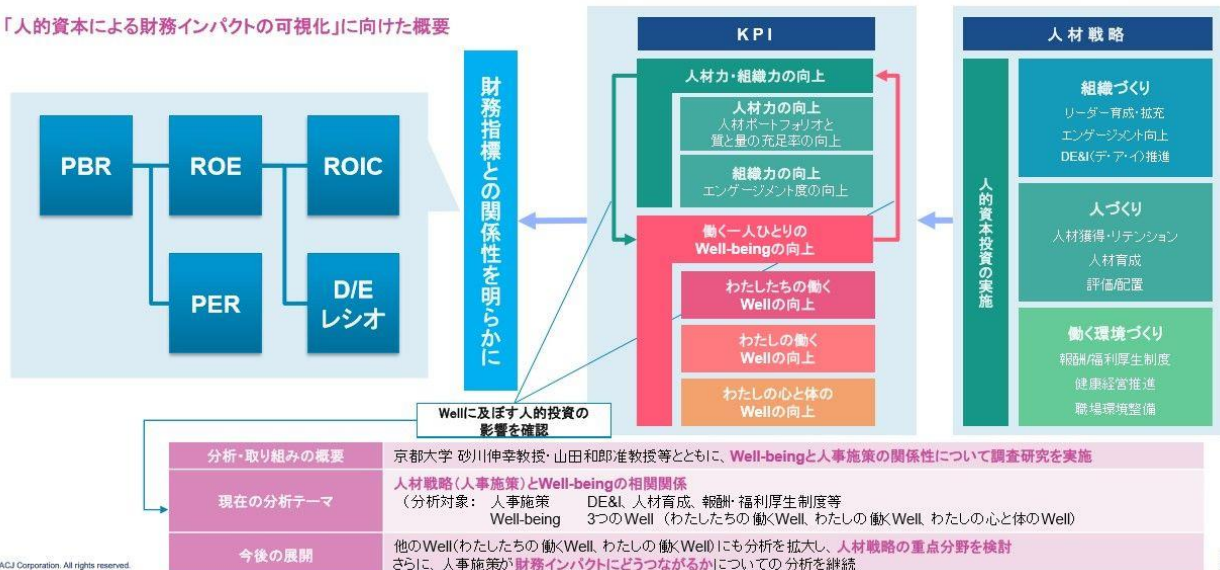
「人的資本による財務インパクトの可視化」に向けた概要

PBR
ROE
ROIC
PER
D/E
レシオ

財務指標との関係性を明らかに

KPI

人材力・組織力の向上
人材力の向上
人材ポートフォリオと質と量の充足率の向上
組織力の向上
エンゲージメント度の向上

働く一人ひとりのWell-beingの向上
わたしたちの働くWellの向上
わたしの働くWellの向上
わたしの心と体のWellの向上

人材戦略

人的資本投資の実施

組織づくり
リーダー育成・拡充
エンゲージメント向上
DE&I(デ・ア・イ)推進

人づくり
人材獲得・リテンション
人材育成
評価/配置

働く環境づくり
報酬/福利厚生制度
健康経営推進
職場環境整備

Wellに及ぼす人的投資の影響を確認

| 分析・取り組みの概要 | 京都大学 砂川伸幸教授・山田和郎准教授等とともに、Well-beingと人事施策の関係性について調査研究を実施 |
|---|---|
| 現在の分析テーマ | 人材戦略(人事施策)とWell-beingの相関関係 (分析対象: 人事施策 DE&I、人材育成、報酬・福利厚生制度等 Well-being 3つのWell (わたしたちの働くWell、わたしの働くWell、わたしの心と体のWell) |
| 今後の展開 | 他のWell(わたしたちの働くWell、わたしの働くWell)にも分析を拡大し、人材戦略の重点分野を検討 さらに、人事施策が財務インパクトにどうつながるかについての分析を継続 |

ACJ Corporation. All rights reserved.